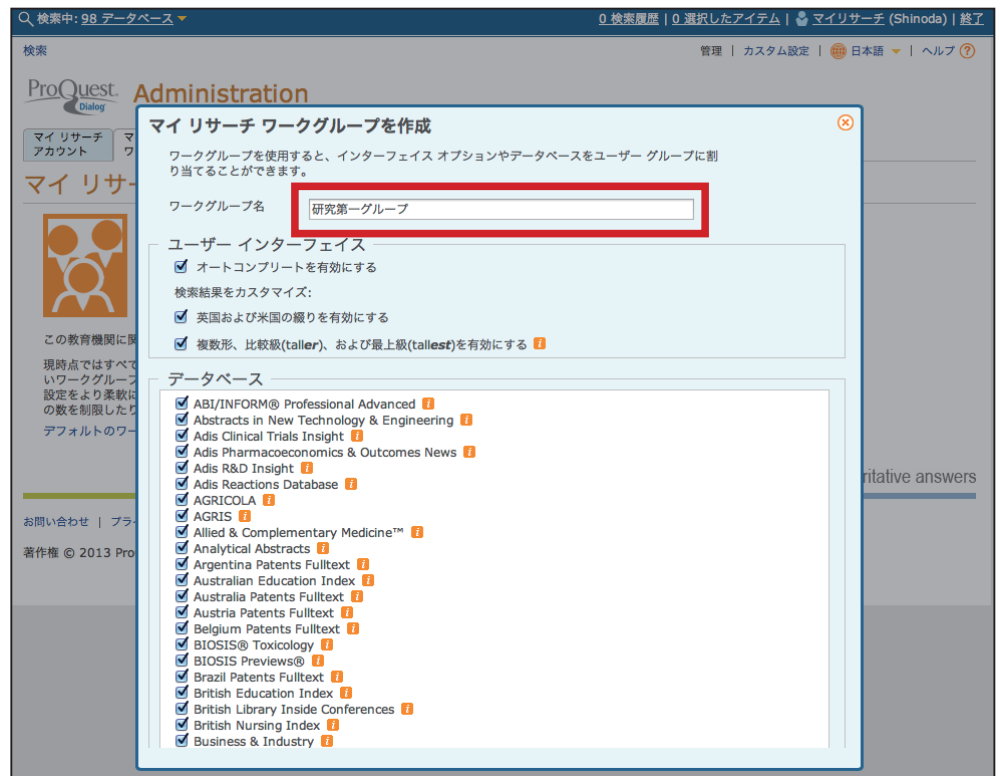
検索中: 98 データベース | 0 検索履歴 | 0 選択したアイテム | マイリサーチ (Shinoda) | 終了

検索

管理 | カスタム設定 | 日本語 | ヘルプ

ProQuest Dialog

Administration

マイ リサーチ アカウント | マ ワ

マイ リサー

この教育機関に関

現時点ではすべて いワークグループ 設定をより柔軟に の数を制限したり

デフォルトのワー

ritative answers

お問い合わせ | プライ

著作権 © 2013 Pro

マイ リサーチ ワークグループを作成

ワークグループを使用すると、インターフェイス オプションやデータベースをユーザー グループに割り当てることができます。

ワークグループ名 研究第一グループ

ユーザー インターフェイス

オートコンプリートを有効にする

検索結果をカスタマイズ:

英国および米国の綴りを有効にする

複数形、比較級(taller)、および最上級(tallest)を有効にする

データベース

ABI/INFORM® Professional Advanced
Abstracts in New Technology & Engineering
Adis Clinical Trials Insight
Adis Pharmacoeconomics & Outcomes News
Adis R&D Insight
Adis Reactions Database
AGRICOLA
AGRIS
Allied & Complementary Medicine™
Analytical Abstracts
Argentina Patents Fulltext
Australian Education Index
Australia Patents Fulltext
Austria Patents Fulltext
Belgium Patents Fulltext
BIOSIS® Toxicology
BIOSIS Previews®
Brazil Patents Fulltext
British Education Index
British Library Inside Conferences
British Nursing Index
Business & Industry